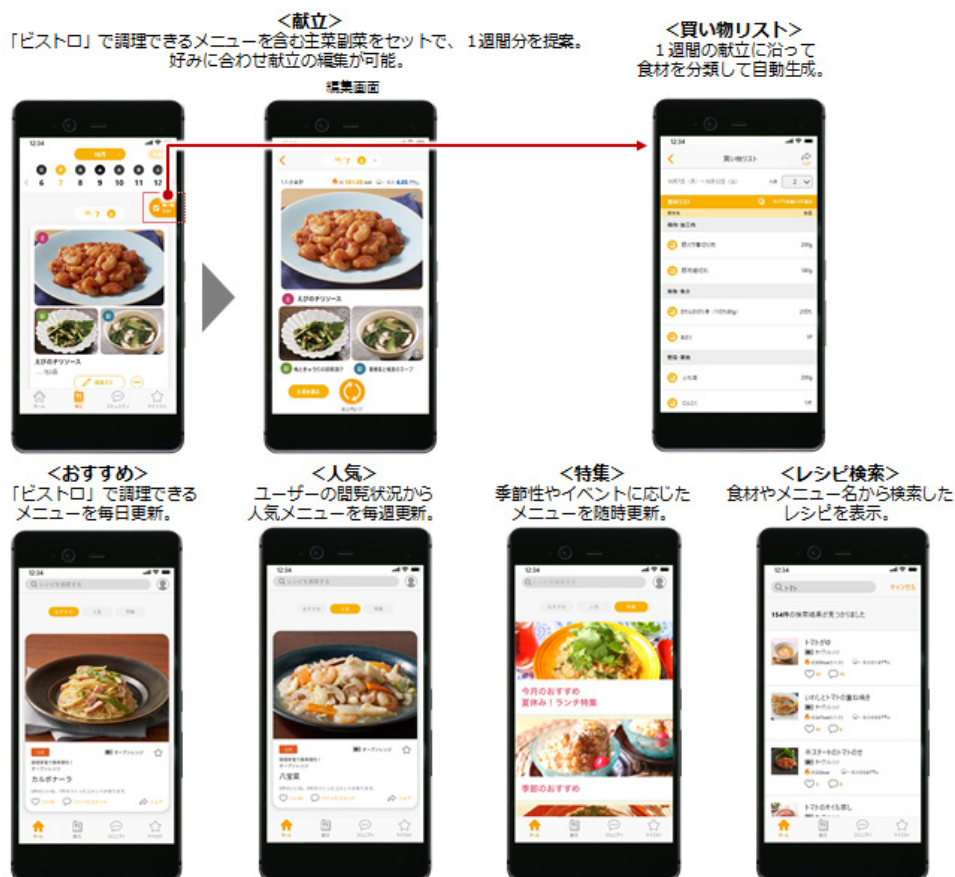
<献立>
「ビストロ」で調理できるメニューを含む主菜副菜をセットで、1週間分を提案。
好みに合わせ献立の編集が可能。

編集画面

<買い物リスト>
1週間の献立に沿って
食材を分類して自動生成。

12:34
10月
6 7 8 9 10 11 12
えびのチリソース
えびのチリソース
ホーム
献立
コミュニティ
マイページ

12:34
えびのチリソース
主菜を選ぶ

12:34
買い物リスト
精肉・魚介
野菜・果物

<おすすめ>
「ビストロ」で調理できる
メニューを毎日更新。

12:34
レシピを検索する
おすすめ 人気 特集
カルボナーラ

<人気>
ユーザーの閲覧状況から
人気メニューを毎週更新。

12:34
レシピを検索する
おすすめ 人気 特集
八宝菜

<特集>
季節性やイベントに応じた
メニューを随時更新。

12:34
レシピを検索する
おすすめ 人気 特集
今月のおすすめ
夏休み!ランチ特集
季節のおすすめ

<レシピ検索>
食材やメニュー名から検索した
レシピを表示。

12:34
トマト
キャンセル
154件の検索結果が見つかりました
トマトがゆ
いわしとトマトの重ね焼き
キスターキのトマトのせ
トマトのオイル煮し